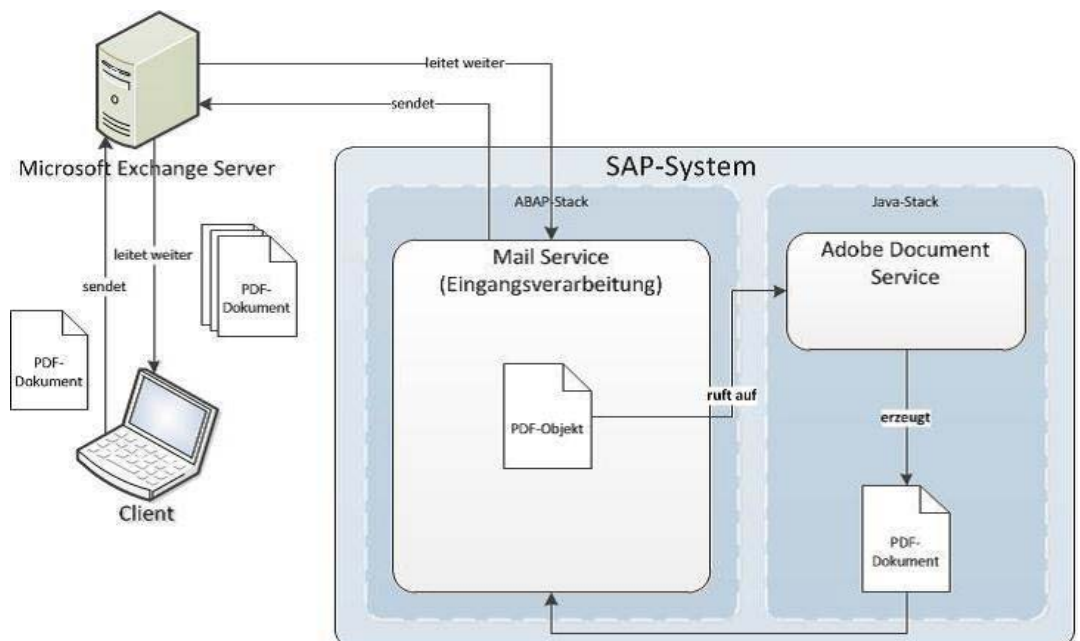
leitet weiter

sendet

Microsoft Exchange Server

SAP-System

ABAP-Stack

Java-Stack

Mail Service (Eingangsverarbeitung)

Adobe Document Service

leitet weiter

sendet

PDF-Dokument

PDF-Dokument

PDF-Objekt

ruft auf

erzeugt

PDF-Dokument

Client